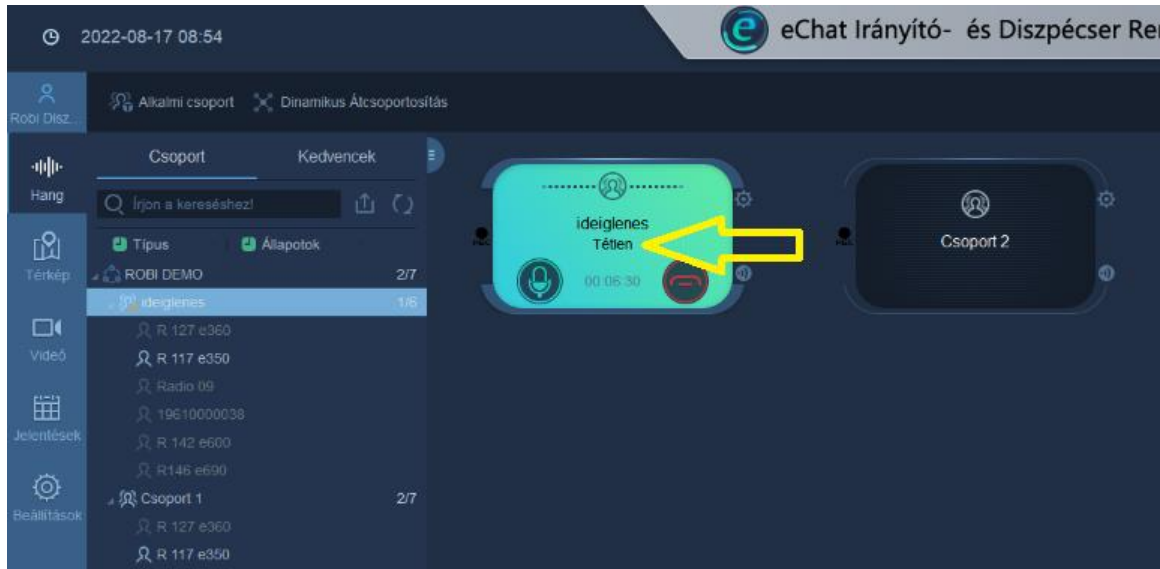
2022-08-17 08:54

eChat Irányító- és Diszpécser Re

Robi Disz..

Alkalmi csoport Dinamikus Átcsoportosítás

Hang

Térkép

Videó

Jelentések

Beállítások

Csoport Kedvencek

Írjon a kereséshez!

Típus Állapotok

ROBI DEMO 2/7

ideiglenes 1/6

R 127 e360

R 117 e350

Radio 09

19610000038

R 142 e600

R146 e690

Csoport 1 2/7

R 127 e360

R 117 e350

ideiglenes
Tétlen

00:06:30

Csoport 2